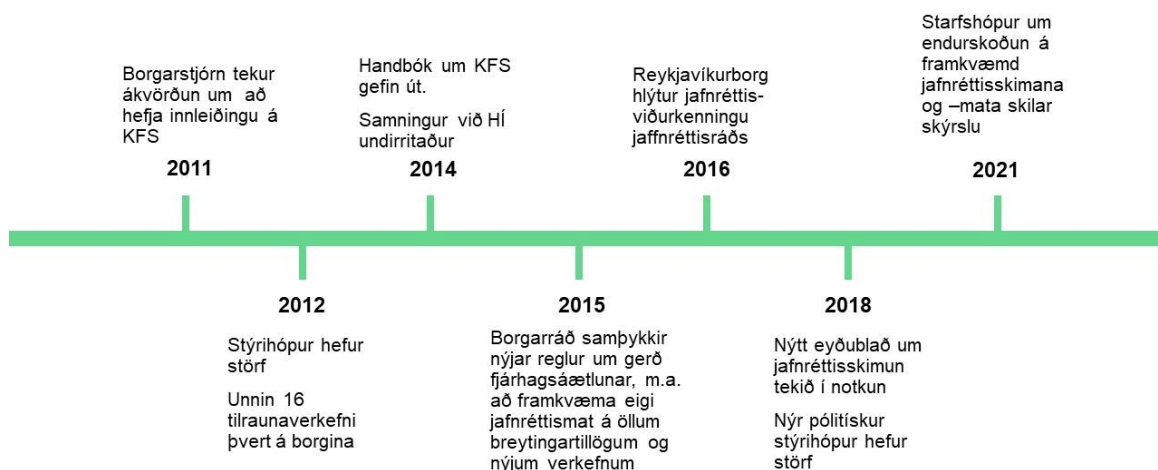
Borgarstjórn tekur ákvörðun um að hefja innleiðingu á KFS

2011

2012

Stýrihópur hefur störf

Unnin 16 tilraunaverkefni þvert á borgina

Handbók um KFS gefin út.

Samningur við HÍ undirritaður

2014

2015

Borgarráð samþykkir nýjar reglur um gerð fjárhagsáætlunar, m.a. að framkvæma eigi jafnréttismat á öllum breytingartillögum og nýjum verkefnum

Reykjavíkurborg hlýtur jafnréttis-viðurkenningu jaffnréttisráðs

2016

2018

Nýtt eyðublað um jafnréttisskimun tekið í notkun

Nýr pólitískur stýrihópur hefur störf

Starfshópur um endurskoðun á framkvæmd jafnréttisskimana og –mata skilar skýrslu

2021